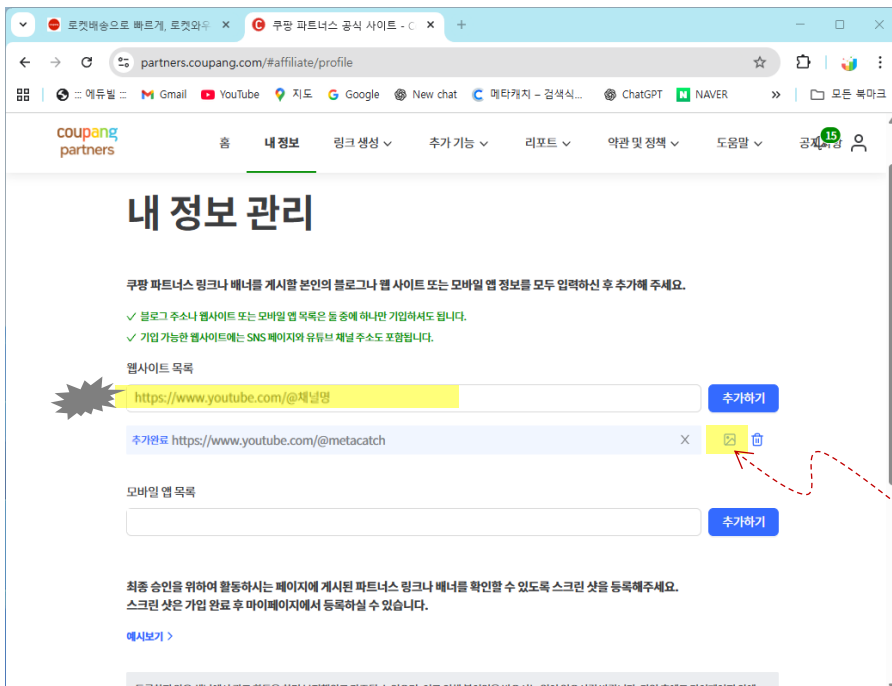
로켓배송으로 빠르게, 로켓와우
쿠팡 파트너스 공식 사이트 - C
partners.coupang.com/#affiliate/profile
::: 에듀빌 ::: Gmail YouTube 지도 Google New chat 메타캐치 – 검색식... ChatGPT NAVER 모든 북마크

coupang partners
홈 내 정보 링크 생성 추가 기능 리포트 약관 및 정책 도움말 공지사항 15

내 정보 관리

쿠팡 파트너스 링크나 배너를 게시할 본인의 블로그나 웹 사이트 또는 모바일 앱 정보를 모두 입력하신 후 추가해 주세요.

✓ 블로그 주소나 웹사이트 또는 모바일 앱 목록은 둘 중에 하나만 기입하셔도 됩니다.
✓ 기입 가능한 웹사이트에는 SNS 페이지와 유튜브 채널 주소도 포함됩니다.

웹사이트 목록
https://www.youtube.com/@채널명
추가하기
추가완료 https://www.youtube.com/@metacatch

모바일 앱 목록
추가하기

최종 승인을 위하여 활동하시는 페이지에 게시된 파트너스 링크나 배너를 확인할 수 있도록 스크린 샷을 등록해주세요.
스크린 샷은 가입 완료 후 마이페이지에서 등록하실 수 있습니다.

예시보기 >

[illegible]